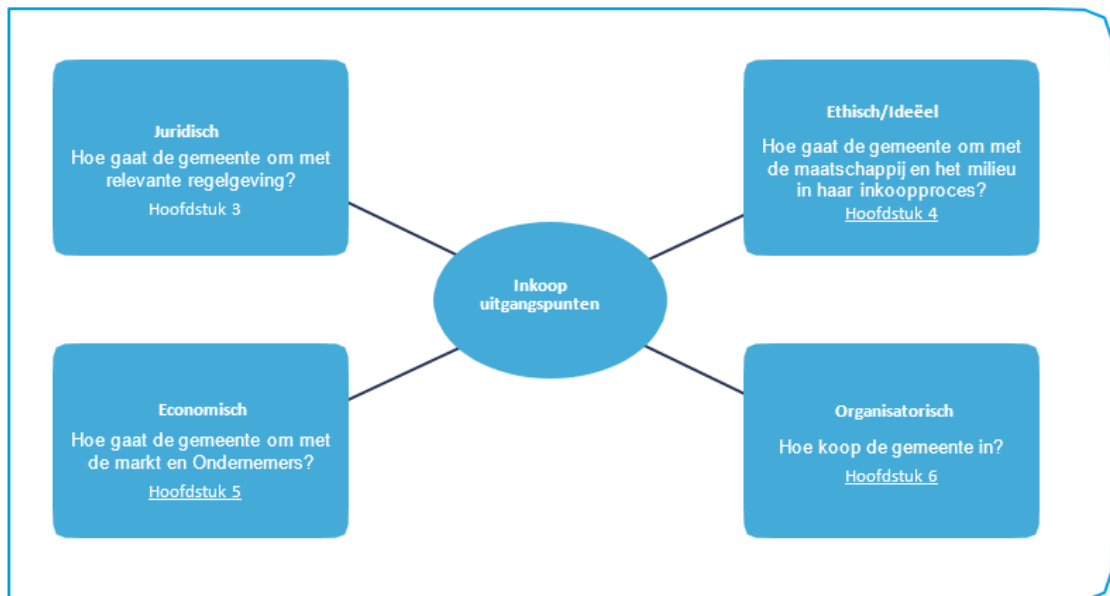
Juridisch

Hoe gaat de gemeente om met relevante regelgeving?

Hoofdstuk 3

Ethisch/Ideëel

Hoe gaat de gemeente om met de maatschappij en het milieu in haar inkoopproces?

Hoofdstuk 4

Inkoop uitgangspunten

Economisch

Hoe gaat de gemeente om met de markt en Ondernemers?

Hoofdstuk 5

Organisatorisch

Hoe koop de gemeente in?

Hoofdstuk 6